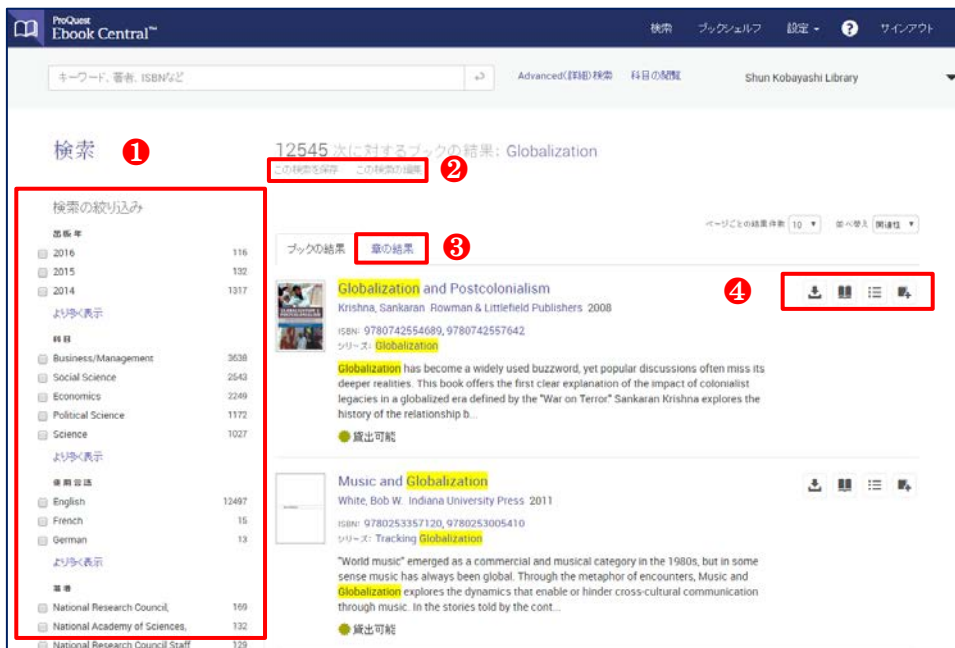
ProQuest
Ebook Central™

検索 ブックシェルフ 設定 ? サインアウト

キーワード、著者、ISBNなど

Advanced(詳細)検索 科目の閲覧 Shun Kobayashi Library

検索 ❶

12545 次に対するブックの結果: Globalization

この検索を保存 この検索の編集 ❷

検索の絞り込み

出版年

2016 116
2015 132
2014 1317

より多く表示

科目

Business/Management 3638
Social Science 2543
Economics 2249
Political Science 1172
Science 1027

より多く表示

使用言語

English 12497
French 15
German 13

より多く表示

著者

National Research Council, 169
National Academy of Sciences, 132
National Research Council Staff 129

ページごとの結果件数 10 並べ替え 関連性

ブックの結果 章の結果 ❸

Globalization and Postcolonialism
Krishna, Sankaran Rowman & Littlefield Publishers 2008
ISBN: 9780742554689, 9780742557642
シリーズ: Globalization

❹

Globalization has become a widely used buzzword, yet popular discussions often miss its deeper realities. This book offers the first clear explanation of the impact of colonialist legacies in a globalized era defined by the "War on Terror" Sankaran Krishna explores the history of the relationship b...

貸出可能

Music and Globalization
White, Bob W. Indiana University Press 2011
ISBN: 9780253357120, 9780253005410
シリーズ: Tracking Globalization

"World music" emerged as a commercial and musical category in the 1980s, but in some sense music has always been global. Through the metaphor of encounters, Music and Globalization explores the dynamics that enable or hinder cross-cultural communication through music. In the stories told by the cont...

貸出可能